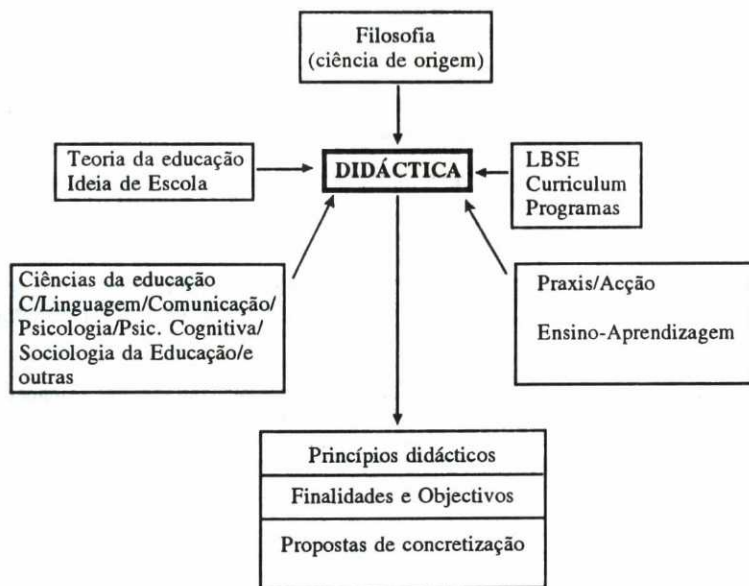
Filosofia
(ciência de origem)

Teoria da educação
Ideia de Escola

DIDÁCTICA

LBSE
Curriculum
Programas

Ciências da educação
C/Linguagem/Comunicação/
Psicologia/Psic. Cognitiva/
Sociologia da Educação/e
outras

Praxis/Acção

Ensino-Aprendizagem

Princípios didácticos

Finalidades e Objectivos

Propostas de concretização